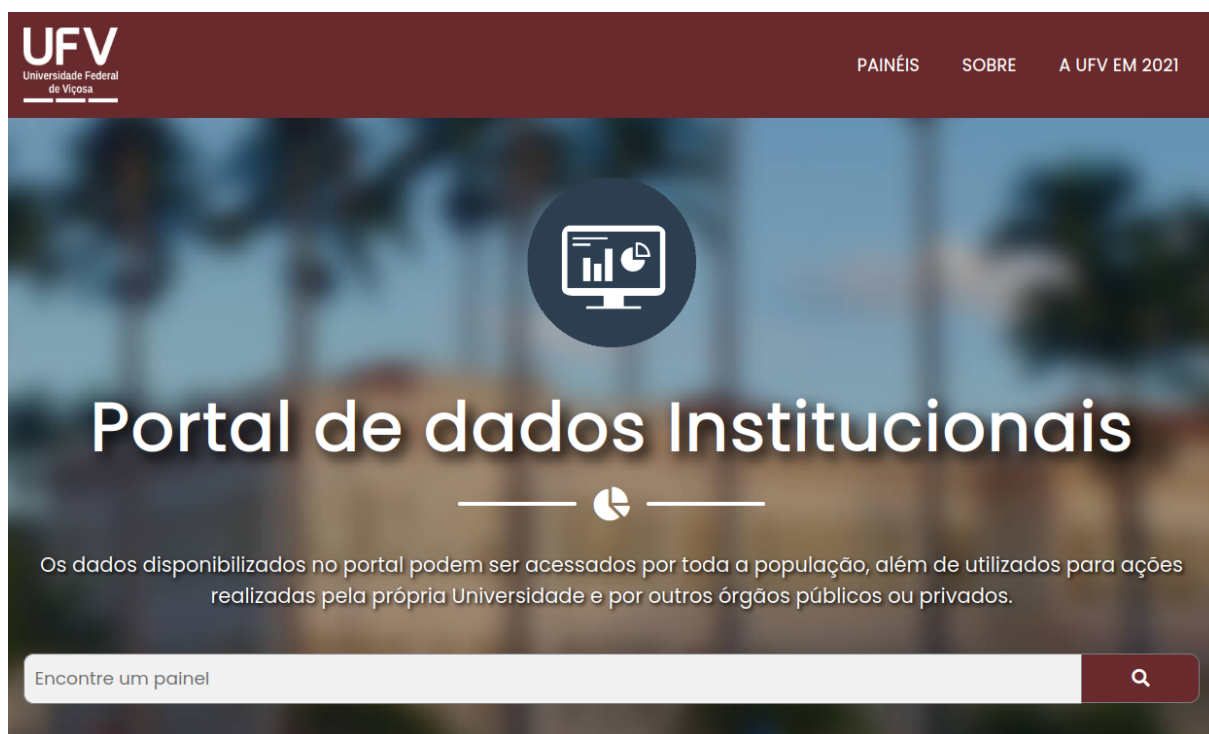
UFV
Universidade Federal de Viçosa

PAINÉIS SOBRE A UFV EM 2021

Portal de dados Institucionais

Os dados disponibilizados no portal podem ser acessados por toda a população, além de utilizados para ações realizadas pela própria Universidade e por outros órgãos públicos ou privados.

Encontre um painel